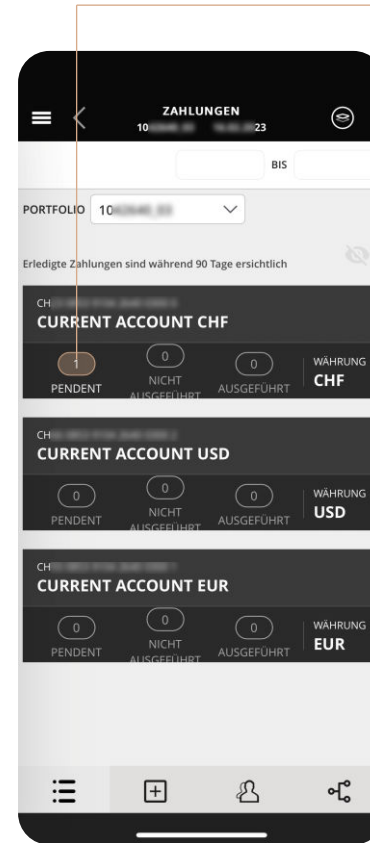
ZAHLUNGEN
10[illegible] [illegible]23

BIS

PORTFOLIO 10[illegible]

Erledigte Zahlungen sind während 90 Tage ersichtlich

CH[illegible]
CURRENT ACCOUNT CHF
1 PENDENT
0 NICHT AUSGEFÜHRT
0 AUSGEFÜHRT
WÄHRUNG CHF

CH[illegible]
CURRENT ACCOUNT USD
0 PENDENT
0 NICHT AUSGEFÜHRT
0 AUSGEFÜHRT
WÄHRUNG USD

CH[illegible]
CURRENT ACCOUNT EUR
0 PENDENT
0 NICHT AUSGEFÜHRT
0 AUSGEFÜHRT
WÄHRUNG EUR